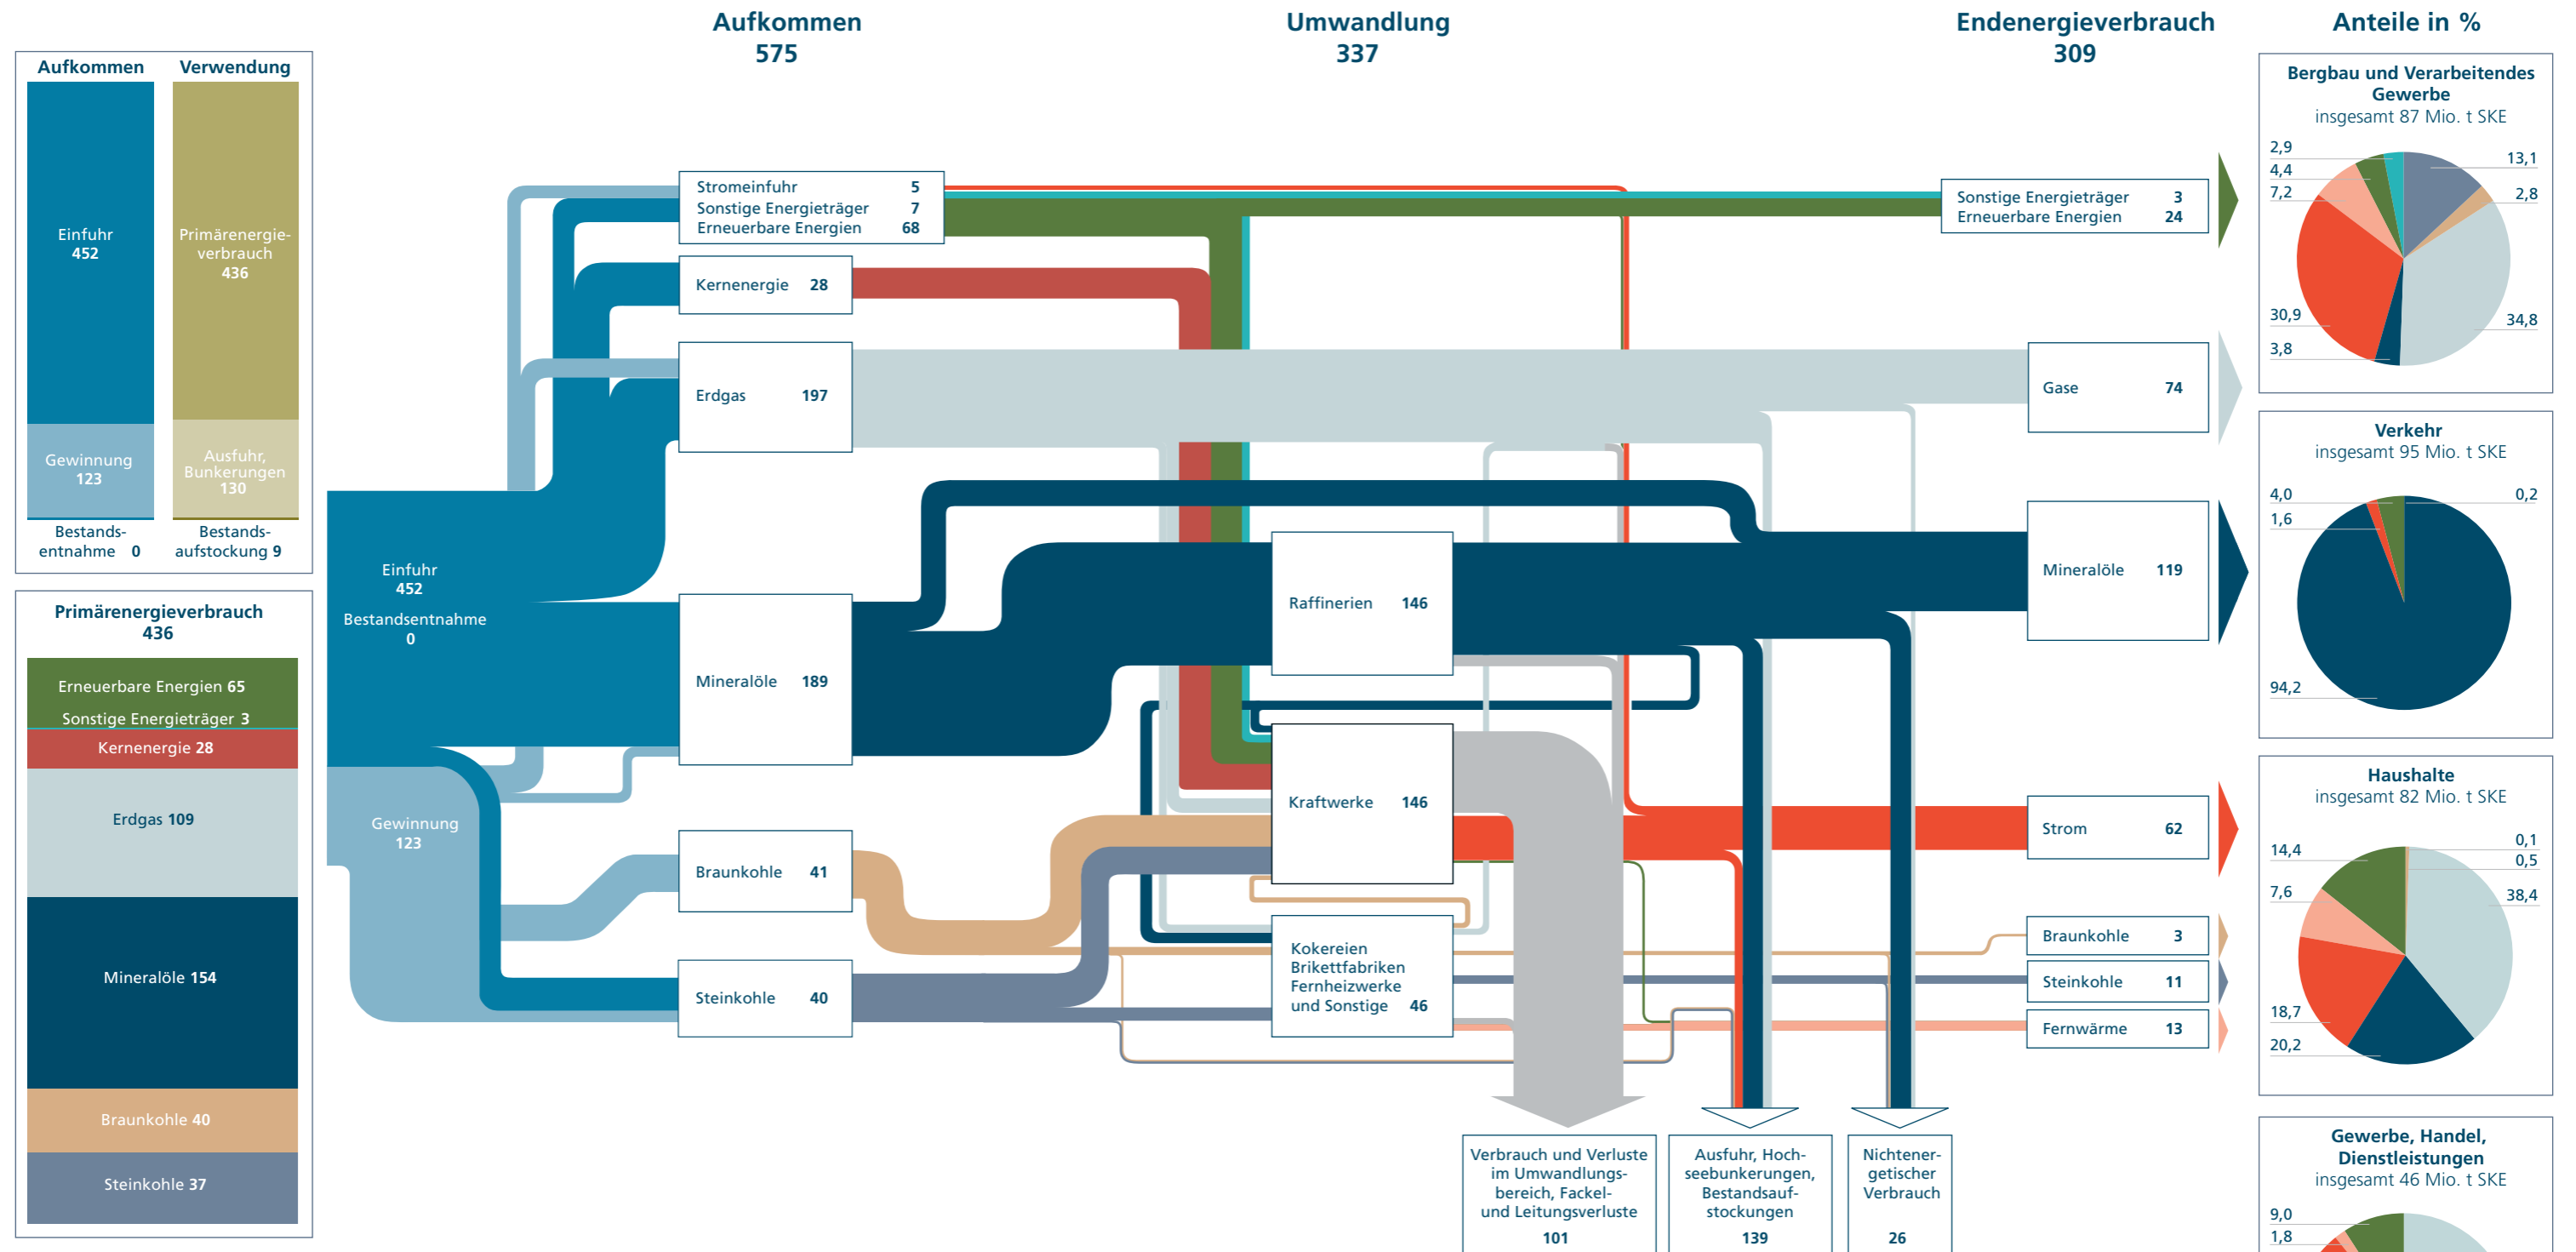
Aufkommen
575

Umwandlung
337

Endenergieverbrauch
309

Anteile in %

Aufkommen
Verwendung

Einfuhr
452

Gewinnung
123

Bestandsentnahme 0

Primärenergieverbrauch
436

Ausfuhr, Bunkerungen
130

Bestandsaufstockung 9

Primärenergieverbrauch
436

Erneuerbare Energien 65
Sonstige Energieträger 3
Kernenergie 28
Erdgas 109
Mineralöle 154
Braunkohle 40
Steinkohle 37

Stromeinfuhr 5
Sonstige Energieträger 7
Erneuerbare Energien 68

Kernenergie 28

Erdgas 197

Einfuhr
452
Bestandsentnahme
0

Mineralöle 189

Gewinnung
123

Braunkohle 41

Steinkohle 40

Raffinerien 146

Kraftwerke 146

Kokereien
Brikettfabriken
Fernheizwerke
und Sonstige 46

Sonstige Energieträger 3
Erneuerbare Energien 24

Gase 74

Mineralöle 119

Strom 62

Braunkohle 3

Steinkohle 11

Fernwärme 13

Verbrauch und Verluste im Umwandlungsbereich, Fackel- und Leitungsverluste
101

Ausfuhr, Hochseebunkerungen, Bestandsaufstockungen
139

Nichtenergetischer Verbrauch
26

Bergbau und Verarbeitendes Gewerbe
insgesamt 87 Mio. t SKE
2,9
4,4
7,2
13,1
2,8
30,9
34,8
3,8

Verkehr
insgesamt 95 Mio. t SKE
4,0
0,2
1,6
94,2

Haushalte
insgesamt 82 Mio. t SKE
14,4
0,1
0,5
7,6
38,4
18,7
20,2

Gewerbe, Handel, Dienstleistungen
insgesamt 46 Mio. t SKE
9,0
1,8